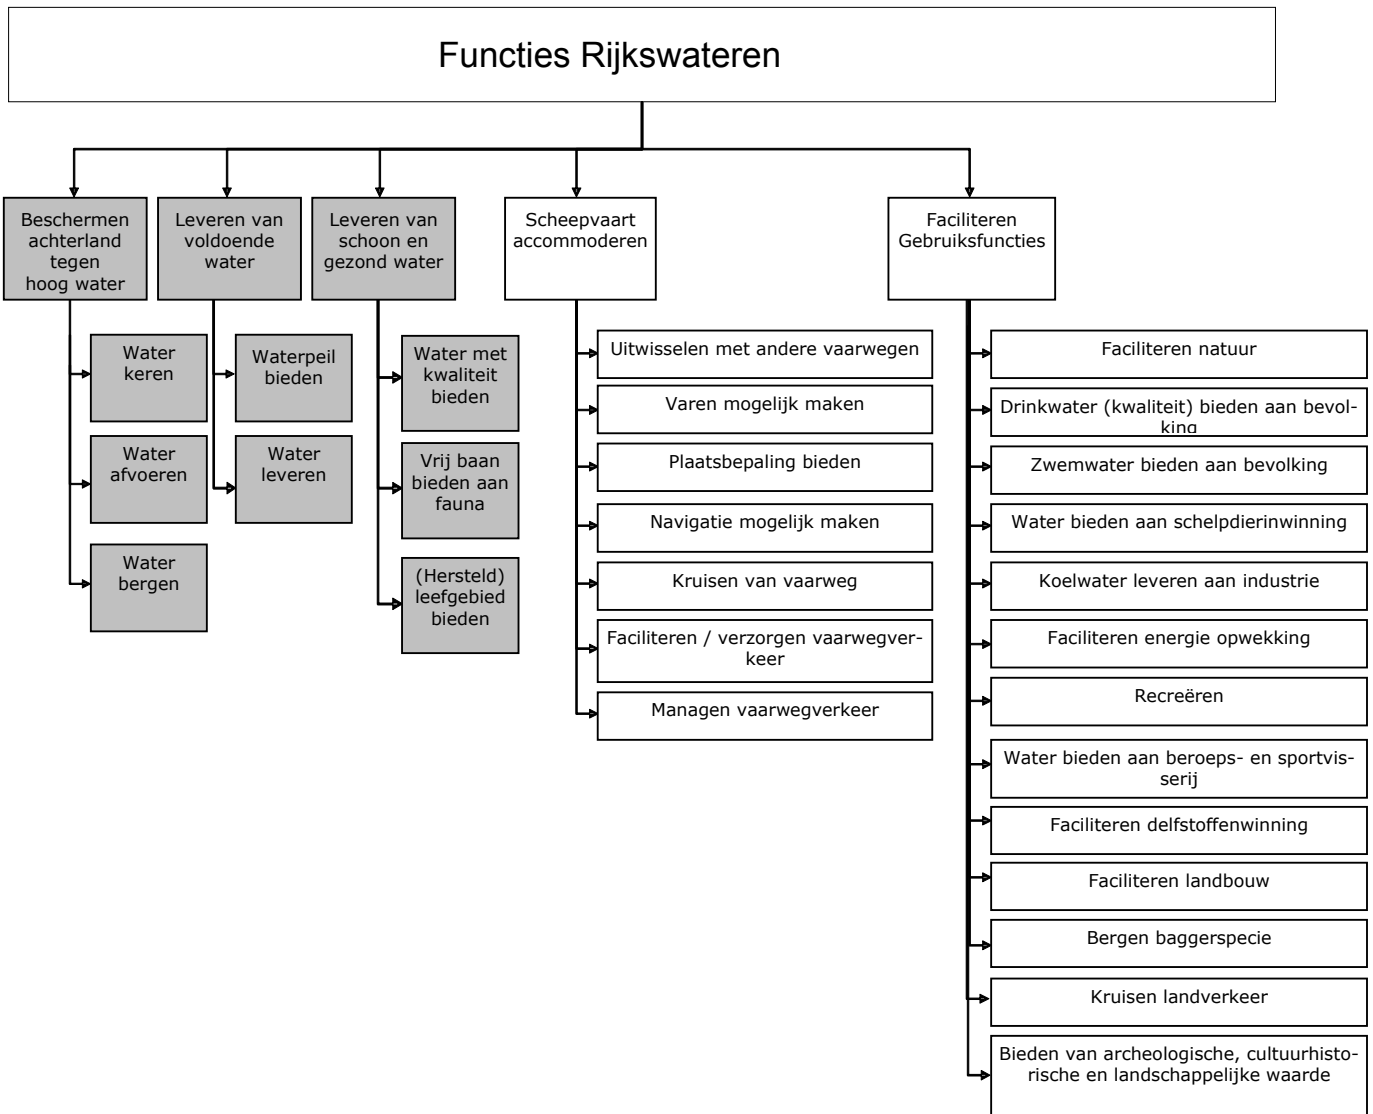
Functies Rijkswateren

Beschermen achterland tegen hoog water

Water keren

Water afvoeren

Water bergen

Leveren van voldoende water

Waterpeil bieden

Water leveren

Leveren van schoon en gezond water

Water met kwaliteit bieden

Vrij baan bieden aan fauna

(Hersteld) leefgebied bieden

Scheepvaart accommoderen

Uitwisselen met andere vaarwegen

Varen mogelijk maken

Plaatsbepaling bieden

Navigatie mogelijk maken

Kruisen van vaarweg

Faciliteren / verzorgen vaarwegverkeer

Managen vaarwegverkeer

Faciliteren Gebruiksfuncties

Faciliteren natuur

Drinkwater (kwaliteit) bieden aan bevolking

Zwemwater bieden aan bevolking

Water bieden aan schelpdierinwinning

Koelwater leveren aan industrie

Faciliteren energie opwekking

Recreëren

Water bieden aan beroeps- en sportvisserij

Faciliteren delfstoffenwinning

Faciliteren landbouw

Bergen baggerspecie

Kruisen landverkeer

Bieden van archeologische, cultuurhistorische en landschappelijke waarde